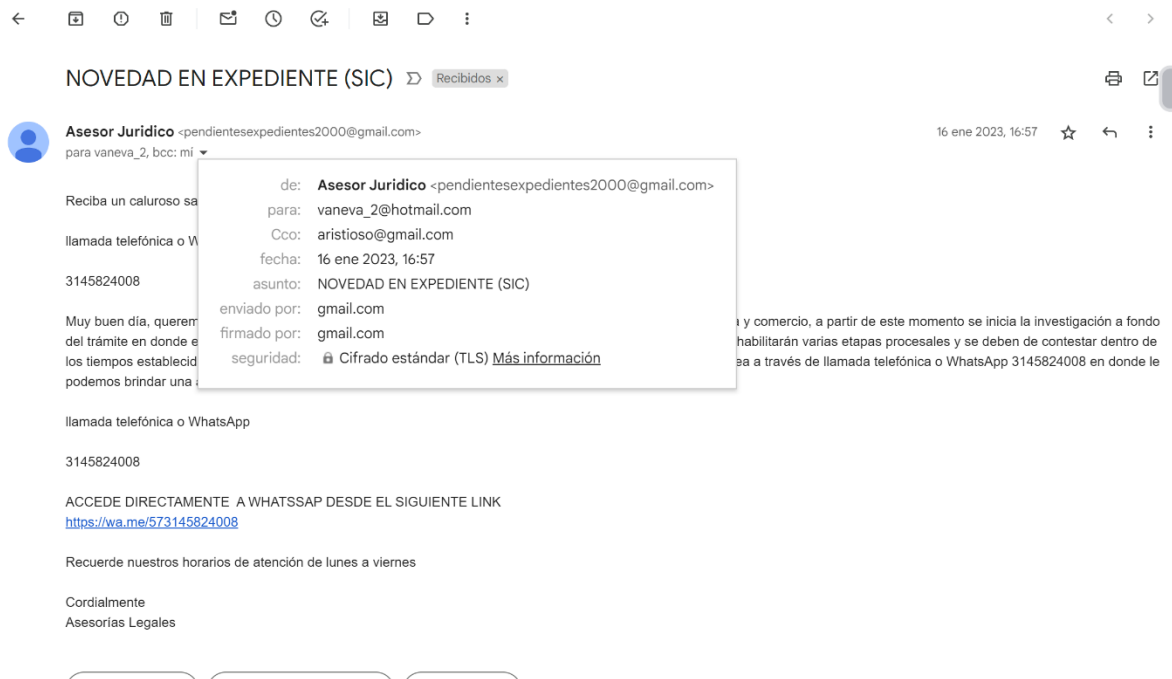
NOVEDAD EN EXPEDIENTE (SIC) Recibidos ×

Asesor Juridico <pendientesexpedientes2000@gmail.com>
para vaneva_2, bcc: mí

16 ene 2023, 16:57

de: Asesor Juridico <pendientesexpedientes2000@gmail.com>
para: vaneva_2@hotmail.com
Cco: aristioso@gmail.com
fecha: 16 ene 2023, 16:57
asunto: NOVEDAD EN EXPEDIENTE (SIC)
enviado por: gmail.com
firmado por: gmail.com
seguridad: Cifrado estándar (TLS) Más información

Reciba un caluroso sa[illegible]

llamada telefónica o W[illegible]

3145824008

Muy buen día, querem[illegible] y comercio, a partir de este momento se inicia la investigación a fondo del trámite en donde e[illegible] habilitarán varias etapas procesales y se deben de contestar dentro de los tiempos establecid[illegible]ea a través de llamada telefónica o WhatsApp 3145824008 en donde le podemos brindar una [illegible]

llamada telefónica o WhatsApp

3145824008

ACCEDE DIRECTAMENTE A WHATSSAP DESDE EL SIGUIENTE LINK
https://wa.me/573145824008

Recuerde nuestros horarios de atención de lunes a viernes

Cordialmente
Asesorías Legales